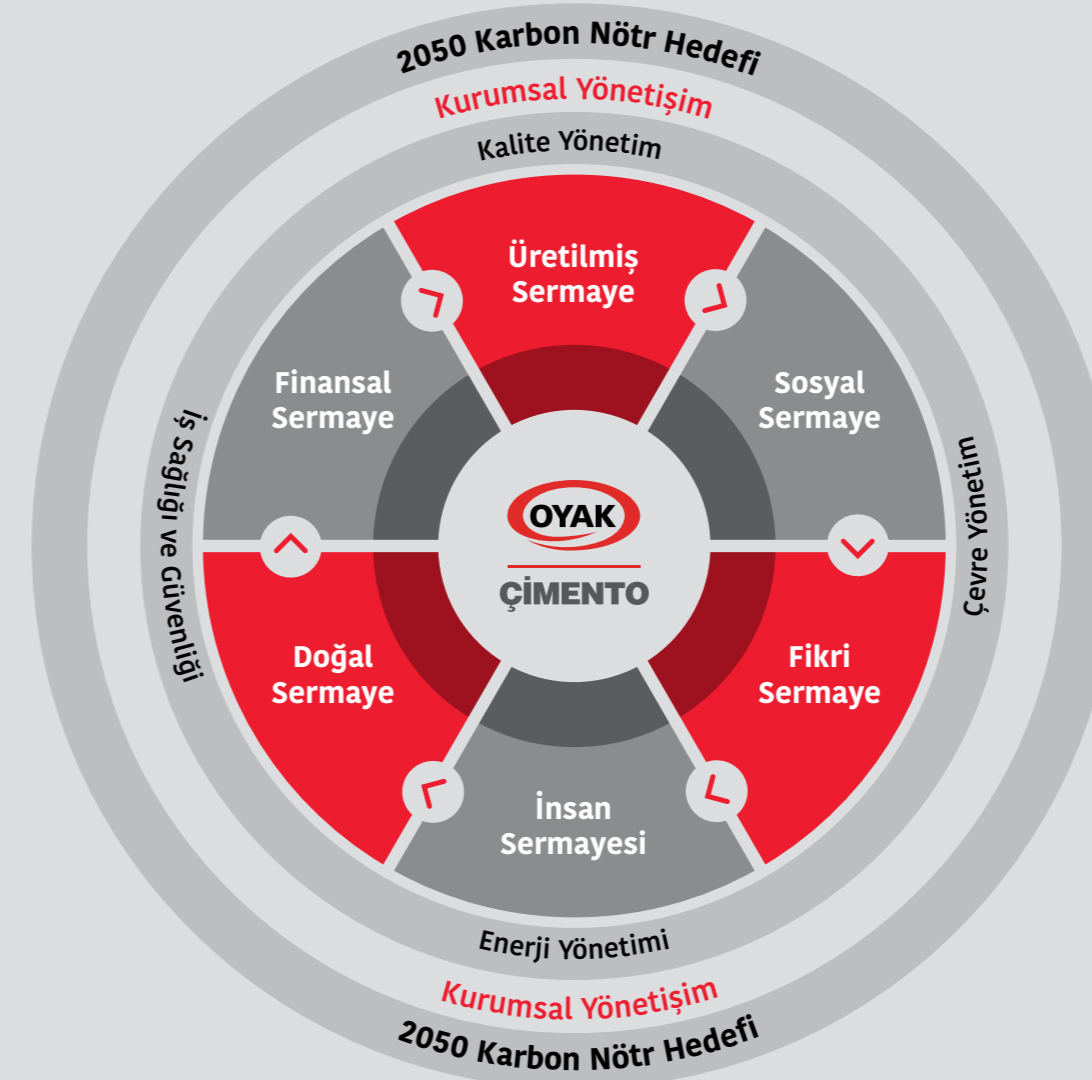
2050 Karbon Nötr Hedefi

Kurumsal Yönetişim

Kalite Yönetim

Üretilmiş Sermaye

Finansal Sermaye

Sosyal Sermaye

İş Sağlığı ve Güvenliği

Çevre Yönetim

OYAK

ÇİMENTO

Doğal Sermaye

Fikri Sermaye

İnsan Sermayesi

Enerji Yönetimi

Kurumsal Yönetişim

2050 Karbon Nötr Hedefi